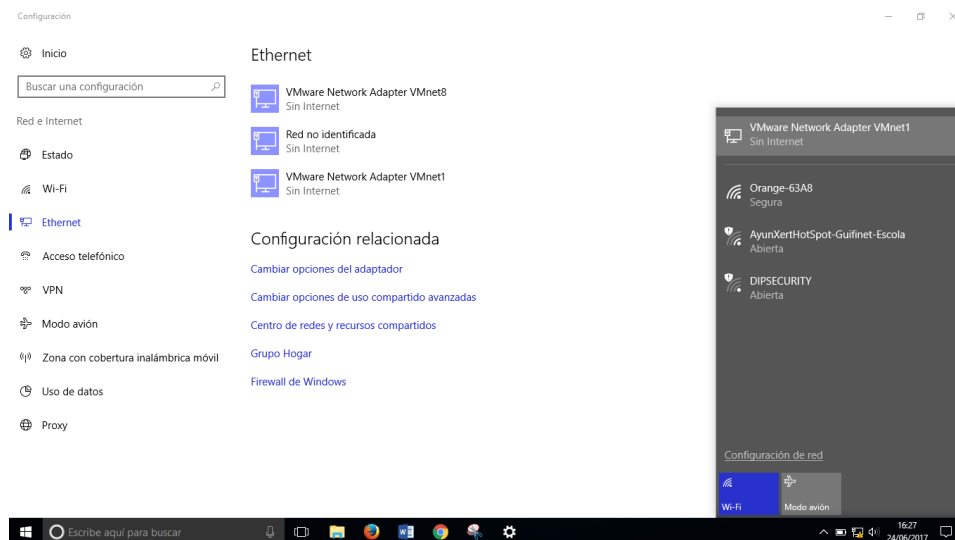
Configuración

Inicio

Buscar una configuración

Red e Internet

Estado

Wi-Fi

Ethernet

Acceso telefónico

VPN

Modo avión

Zona con cobertura inalámbrica móvil

Uso de datos

Proxy

Ethernet

VMware Network Adapter VMnet8
Sin Internet

Red no identificada
Sin Internet

VMware Network Adapter VMnet1
Sin Internet

Configuración relacionada

Cambiar opciones del adaptador

Cambiar opciones de uso compartido avanzadas

Centro de redes y recursos compartidos

Grupo Hogar

Firewall de Windows

VMware Network Adapter VMnet1
Sin Internet

Orange-63A8
Segura

AyunXertHotSpot-Guifinet-Escola
Abierta

DIPSECURITY
Abierta

Configuración de red

Wi-Fi

Modo avión

Escribe aquí para buscar

16:27
24/06/2017